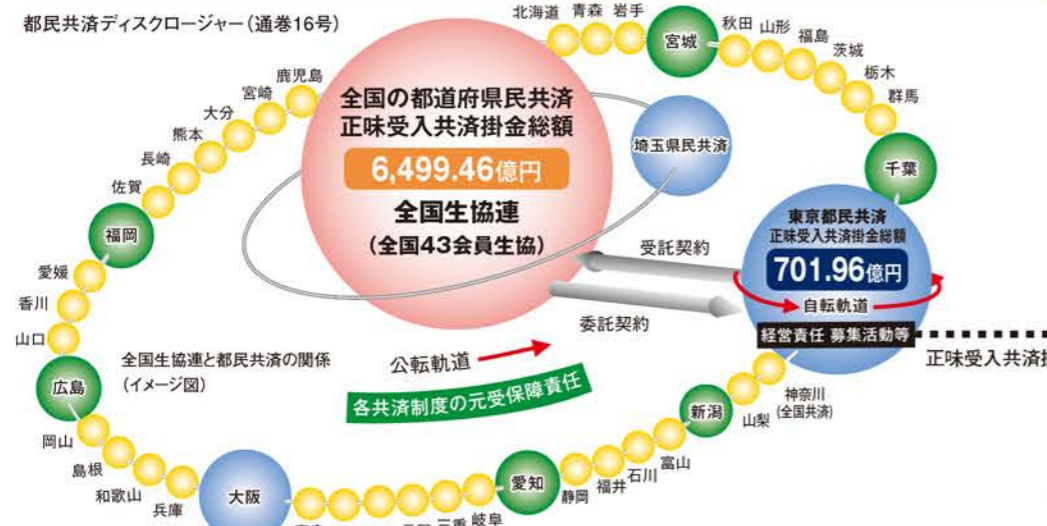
都民共済ディスクロージャー（通巻16号）

北海道 青森 岩手 宮城 秋田 山形 福島 茨城 栃木 群馬 千葉

鹿児島 宮崎 大分 熊本 長崎 佐賀 福岡 愛媛 香川 山口 広島 岡山 島根 和歌山 兵庫 大阪 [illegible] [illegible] 三重 岐阜 愛知 静岡 福井 石川 富山 新潟 山梨 神奈川 (全国共済)

全国の都道府県民共済
正味受入共済掛金総額
6,499.46億円
全国生協連
（全国43会員生協）

埼玉県民共済

東京都民共済
正味受入共済掛金総額
701.96億円
自転軌道

受託契約

委託契約

経営責任 募集活動等

正味受入共済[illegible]

全国生協連と都民共済の関係
（イメージ図）

公転軌道

各共済制度の元受保障責任